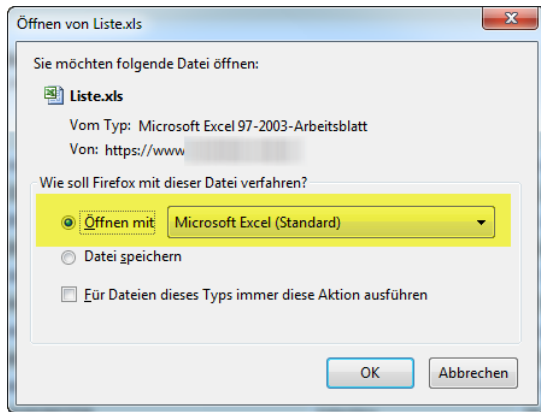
Öffnen von Liste.xls

Sie möchten folgende Datei öffnen:

Liste.xls

Vom Typ: Microsoft Excel 97-2003-Arbeitsblatt

Von: https://www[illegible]

Wie soll Firefox mit dieser Datei verfahren?

Öffnen mit Microsoft Excel (Standard)

Datei speichern

Für Dateien dieses Typs immer diese Aktion ausführen

OK

Abbrechen